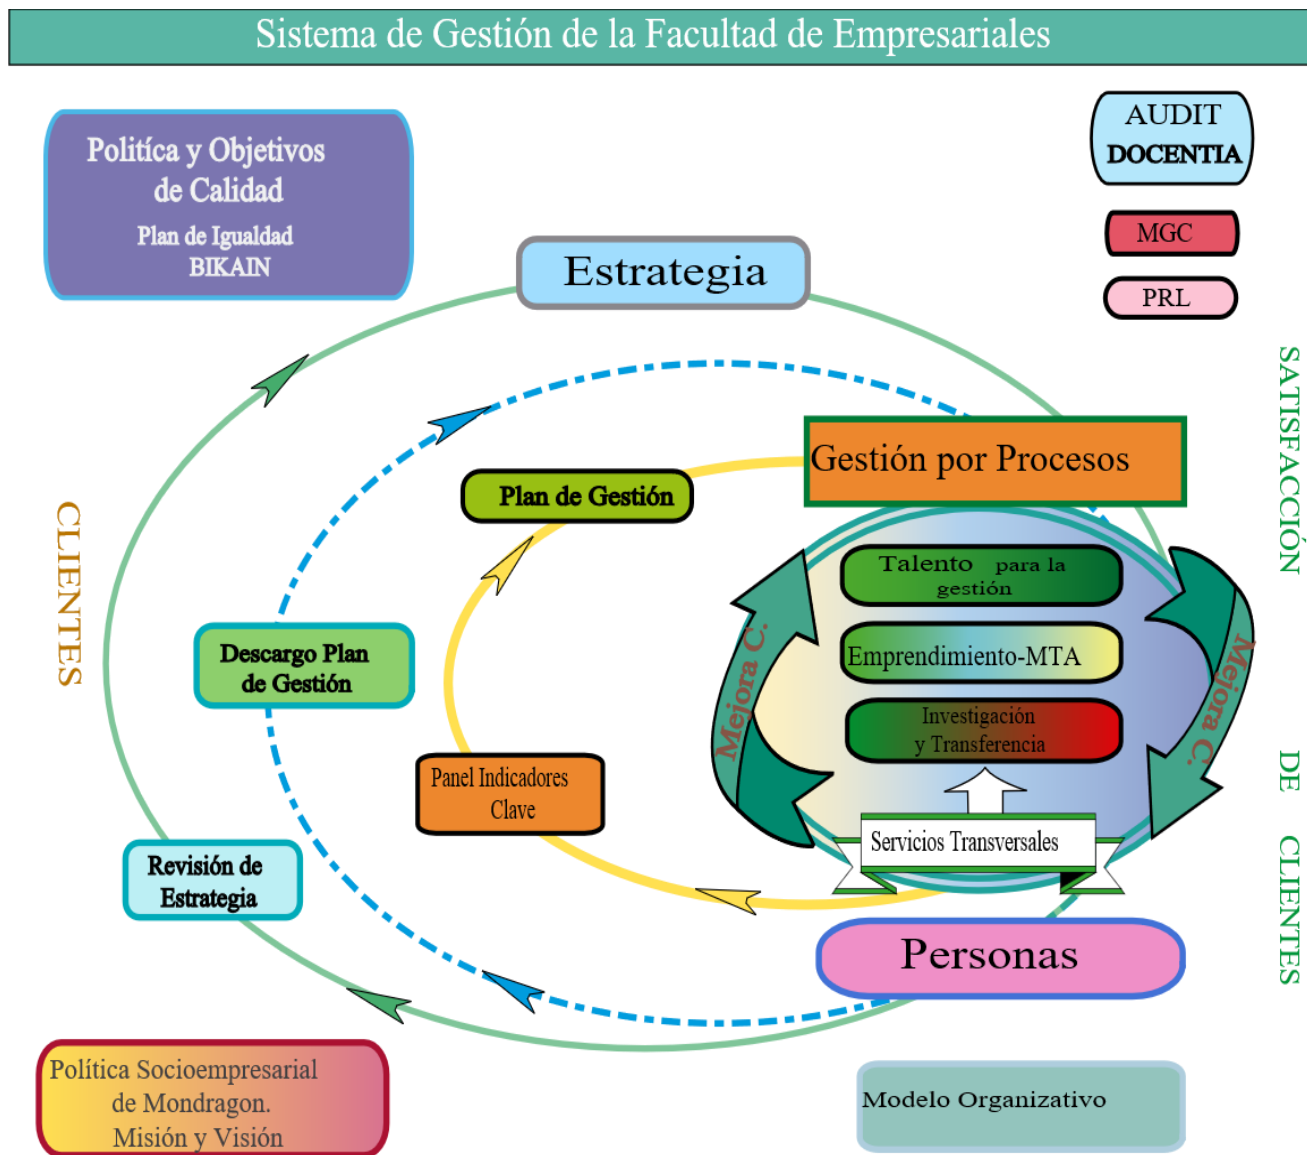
Sistema de Gestión de la Facultad de Empresariales

Politíca y Objetivos de Calidad
Plan de Igualdad
BIKAIN

AUDIT
DOCENTIA

MGC

PRL

Estrategia

SATISFACCIÓN DE CLIENTES

CLIENTES

Gestión por Procesos

Plan de Gestión

Talento para la gestión

Emprendimiento-MTA

Investigación y Transferencia

Mejora C.

Mejora C.

Descargo Plan de Gestión

Panel Indicadores Clave

Servicios Transversales

Revisión de Estrategia

Personas

Política Socioempresarial de Mondragon. Misión y Visión

Modelo Organizativo